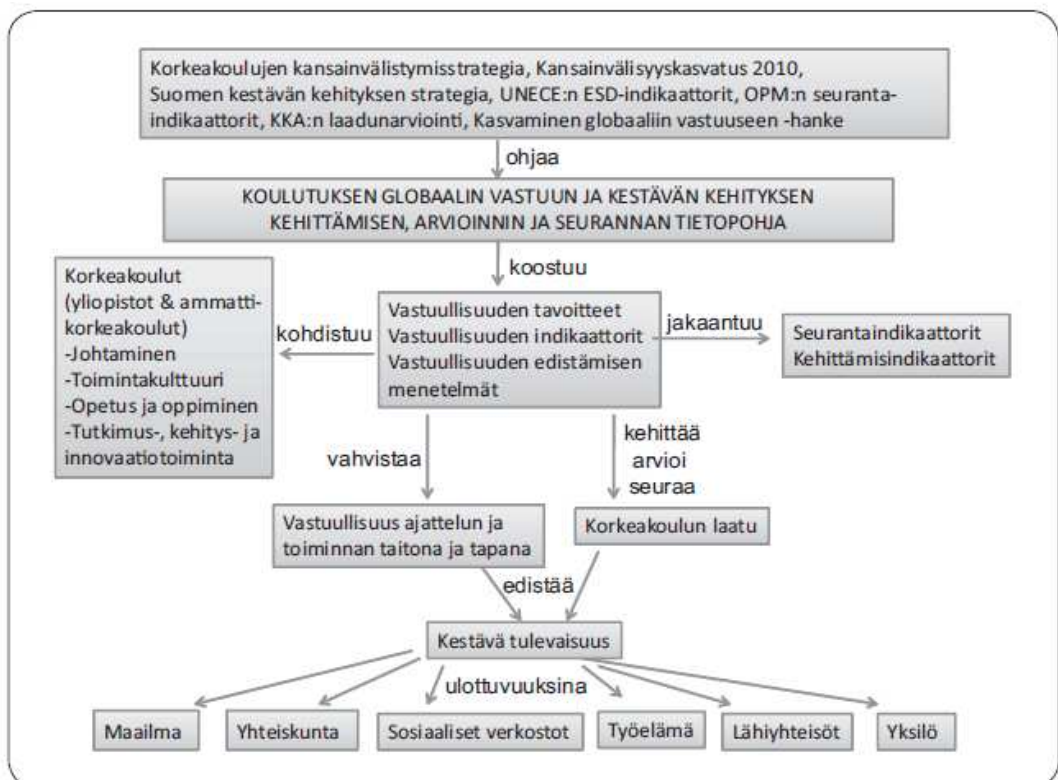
Korkeakoulujen kansainvälistymisstrategia, Kansainvälisyyskasvatus 2010, Suomen kestävän kehityksen strategia, UNECE:n ESD-indikaattorit, OPM:n seuranta-indikaattorit, KKA:n laadunarviointi, Kasvaminen globaaliin vastuuseen -hanke

ohjaa

KOULUTUKSEN GLOBAALIN VASTUUN JA KESTÄVÄN KEHITYKSEN KEHITTÄMISEN, ARVIOINNIN JA SEURANNAN TIETOPOHJA

koostuu

Korkeakoulut (yliopistot & ammattikorkeakoulut)
-Johtaminen
-Toimintakulttuuri
-Opetus ja oppiminen
-Tutkimus-, kehitys- ja innovaatiotoiminta

kohdistuu

Vastuullisuuden tavoitteet
Vastuullisuuden indikaattorit
Vastuullisuuden edistämisen menetelmät

jakaantuu

Seurantaindikaattorit
Kehittämisindikaattorit

vahvistaa

kehittää
arvioi
seuraa

Vastuullisuus ajattelun ja toiminnan taitona ja tapana

Korkeakoulun laatu

edistää

Kestävä tulevaisuus

ulottuvuuksina

Maailma

Yhteiskunta

Sosiaaliset verkostot

Työelämä

Lähiyhteisöt

Yksilö